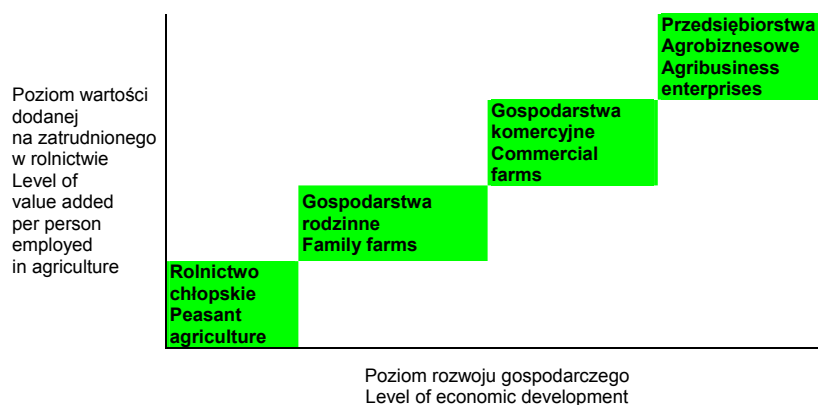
Poziom wartości dodanej na zatrudnionego w rolnictwie
Level of value added per person employed in agriculture

Rolnictwo chłopskie
Peasant agriculture

Gospodarstwa rodzinne
Family farms

Gospodarstwa komercyjne
Commercial farms

Przedsiębiorstwa Agrobiznesowe
Agribusiness enterprises

Poziom rozwoju gospodarczego
Level of economic development